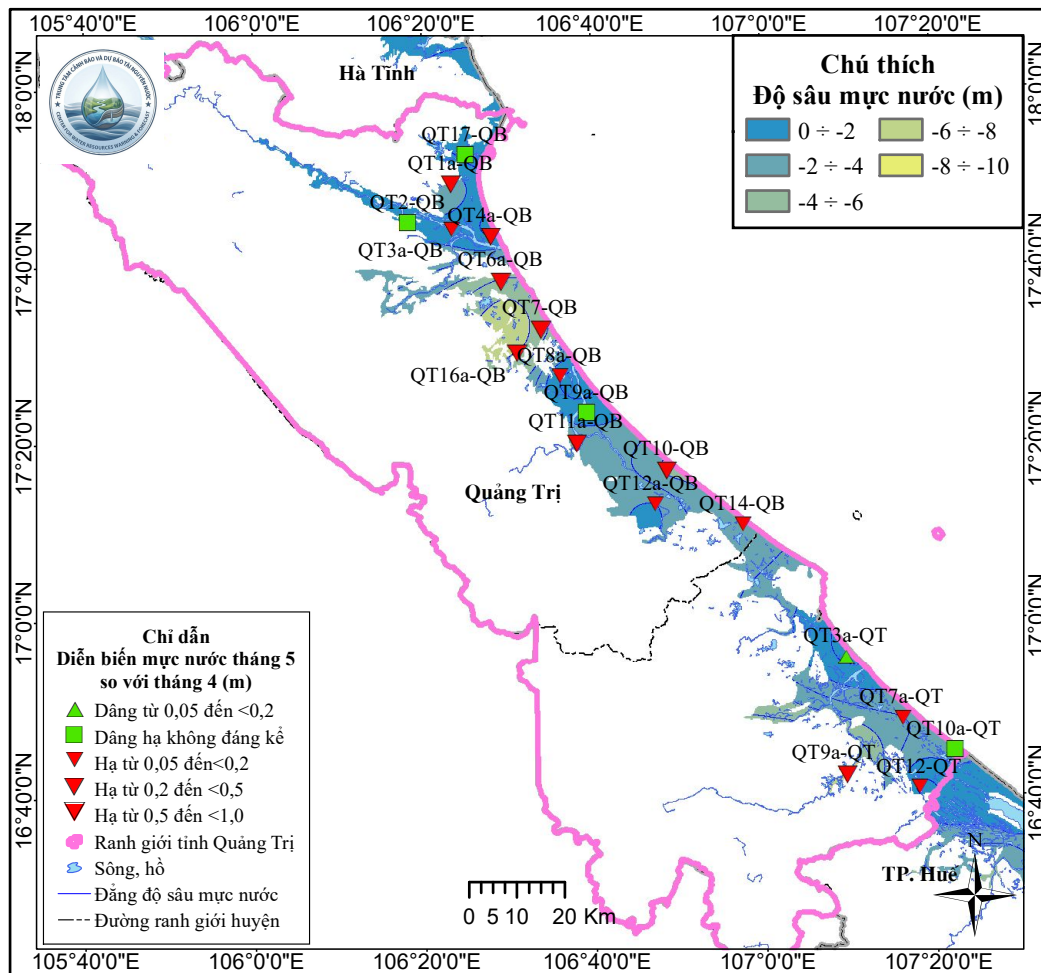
105°40'0"E 106°0'0"E 106°20'0"E 106°40'0"E 107°0'0"E 107°20'0"E

18°0'0"N 17°40'0"N 17°20'0"N 17°0'0"N 16°40'0"N

TRUNG TÂM CẢNH BÁO VÀ DỰ BÁO TÀI NGUYÊN NƯỚC
CENTER FOR WATER RESOURCES WARNING & FORECAST

Hà Tĩnh

Chú thích
Độ sâu mực nước (m)

| 0 ÷ -2 | -6 ÷ -8 |
|---|---|
| -2 ÷ -4 | -8 ÷ -10 |
| -4 ÷ -6 | |

QT17-QB
QT1a-QB
QT2-QB
QT4a-QB
QT3a-QB
QT6a-QB
QT7-QB
QT8a-QB
QT16a-QB
QT9a-QB
QT11a-QB
QT10-QB
QT12a-QB
QT14-QB

Quảng Trị

QT3a-QT
QT7a-QT
QT10a-QT
QT9a-QT
QT12-QT

TP. Huế

N

0 5 10 20 Km

Chỉ dẫn
Diễn biến mực nước tháng 5 so với tháng 4 (m)
Dâng từ 0,05 đến <0,2
Dâng hạ không đáng kể
Hạ từ 0,05 đến<0,2
Hạ từ 0,2 đến <0,5
Hạ từ 0,5 đến <1,0
Ranh giới tỉnh Quảng Trị
Sông, hồ
Đẳng độ sâu mực nước
Đường ranh giới huyện

105°40'0"E 106°0'0"E 106°20'0"E 106°40'0"E 107°0'0"E 107°20'0"E